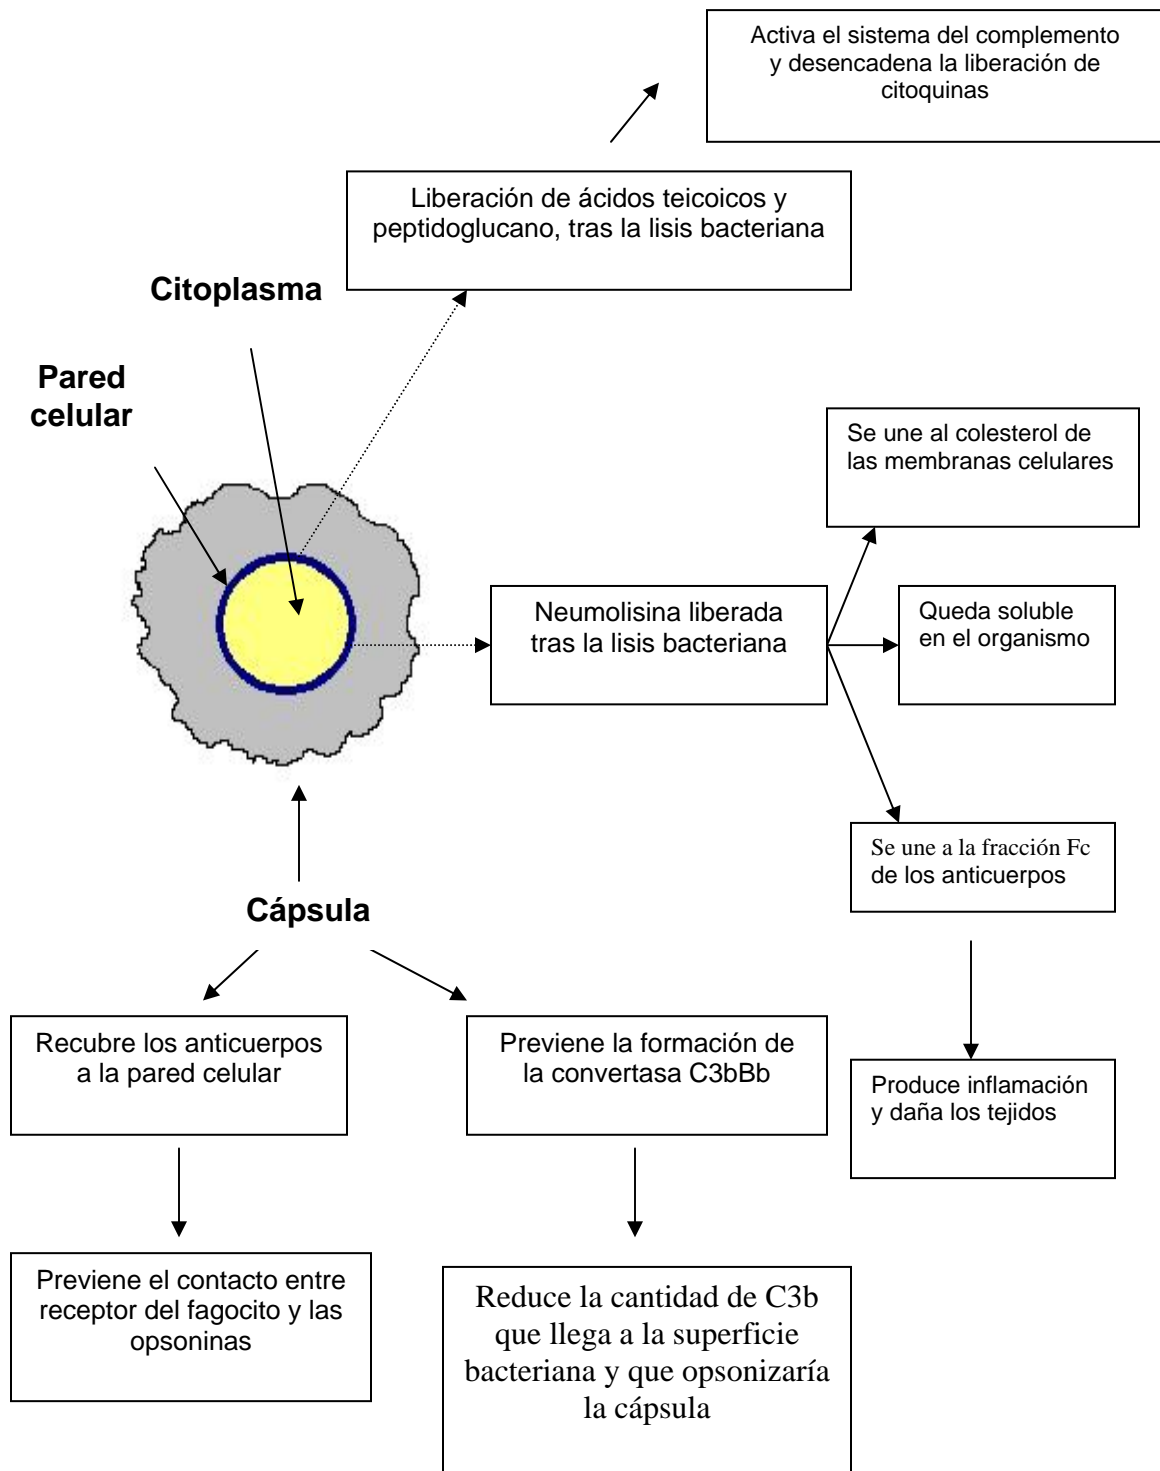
Activa el sistema del complemento y desencadena la liberación de citoquinas

Liberación de ácidos teicoicos y peptidoglucano, tras la lisis bacteriana

Citoplasma

Pared celular

Se une al colesterol de las membranas celulares

Neumolisina liberada tras la lisis bacteriana

Queda soluble en el organismo

Se une a la fracción Fc de los anticuerpos

Cápsula

Produce inflamación y daña los tejidos

Recubre los anticuerpos a la pared celular

Previene la formación de la convertasa C3bBb

Previene el contacto entre receptor del fagocito y las opsoninas

Reduce la cantidad de C3b que llega a la superficie bacteriana y que opsonizaría la cápsula